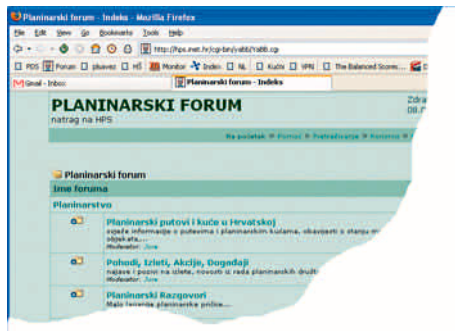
Planinarski forum - Indeks - Mozilla Firefox

File Edit View Go Bookmarks Tools Help

http://hps.inet.hr/cgi-bin/yabb/YaBB.cgi

PDS Forum plusvez HŠ Monitor Index NL Kučni VPN The Balanced Score...

Gmail - Inbox

Planinarski forum - Indeks

PLANINARSKI FORUM

natrag na HPS

Zdra

08.

Na početak Pomoć Pretraživanje Korisnici

Planinarski forum

Ime foruma

Planinarstvo

Planinarski putovi i kuće u Hrvatskoj

svježe informacije o putevima i planinarskim kućama, obavijesti o stanju m objekata,...

Moderator: Jure

Pohodi, Izleti, Akcije, Događaji

najave i pozivi na izlete, novosti iz rada planinarskih društ

Moderator: Jure

Planinarski Razgovori

Malo tvrenje planinarske priče...

Moderator: Jure